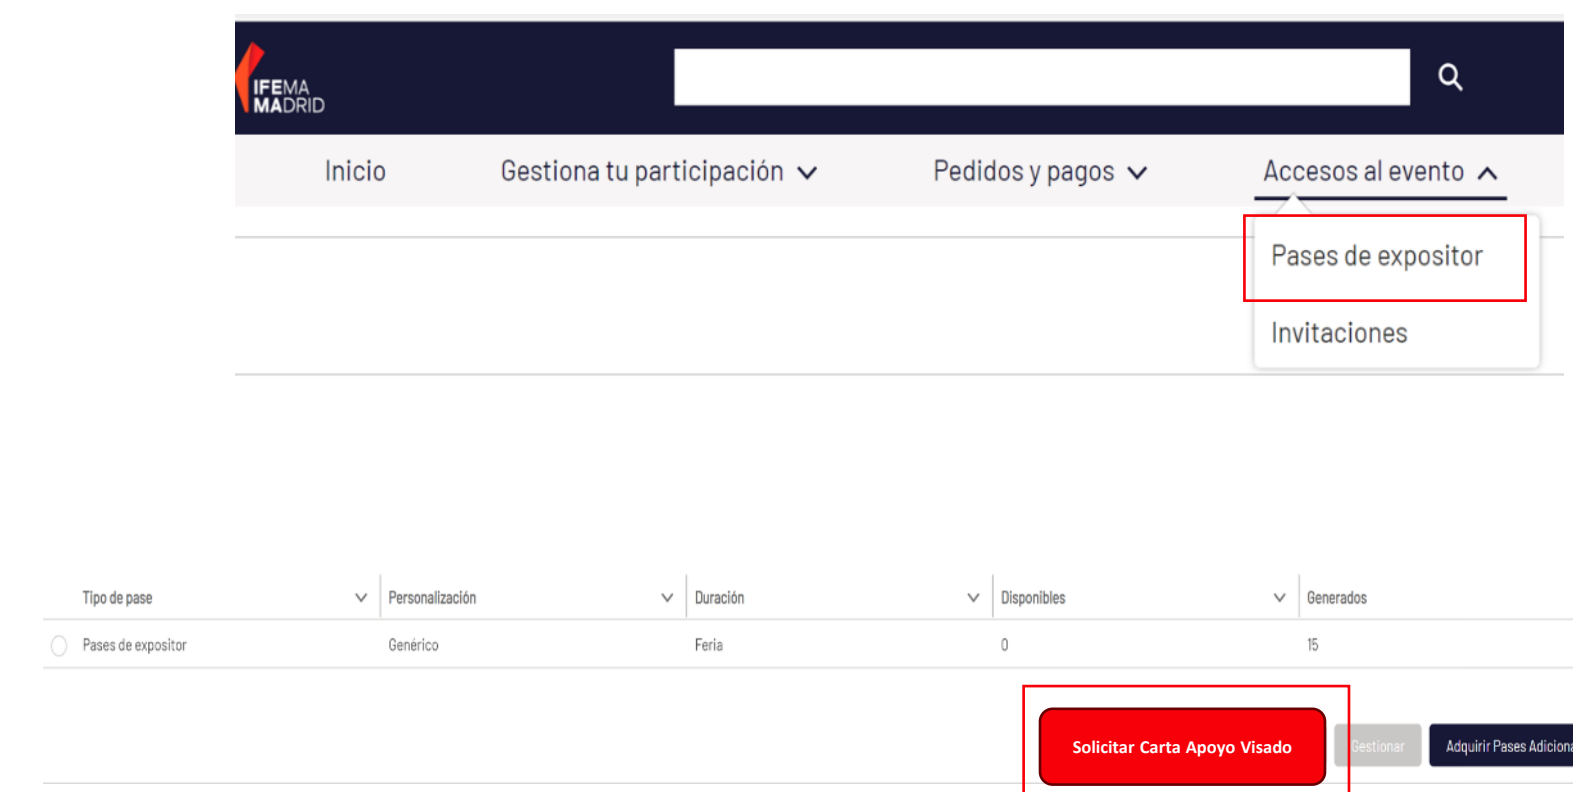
IFEMA MADRID

Inicio Gestiona tu participación Pedidos y pagos Accesos al evento

Pases de expositor

Invitaciones

| Tipo de pase | Personalización | Duración | Disponibles | Generados |
|---|---|---|---|---|
| Pases de expositor | Genérico | Feria | 0 | 15 |

Solicitar Carta Apoyo Visado Gestionar Adquirir Pases Adiciona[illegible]